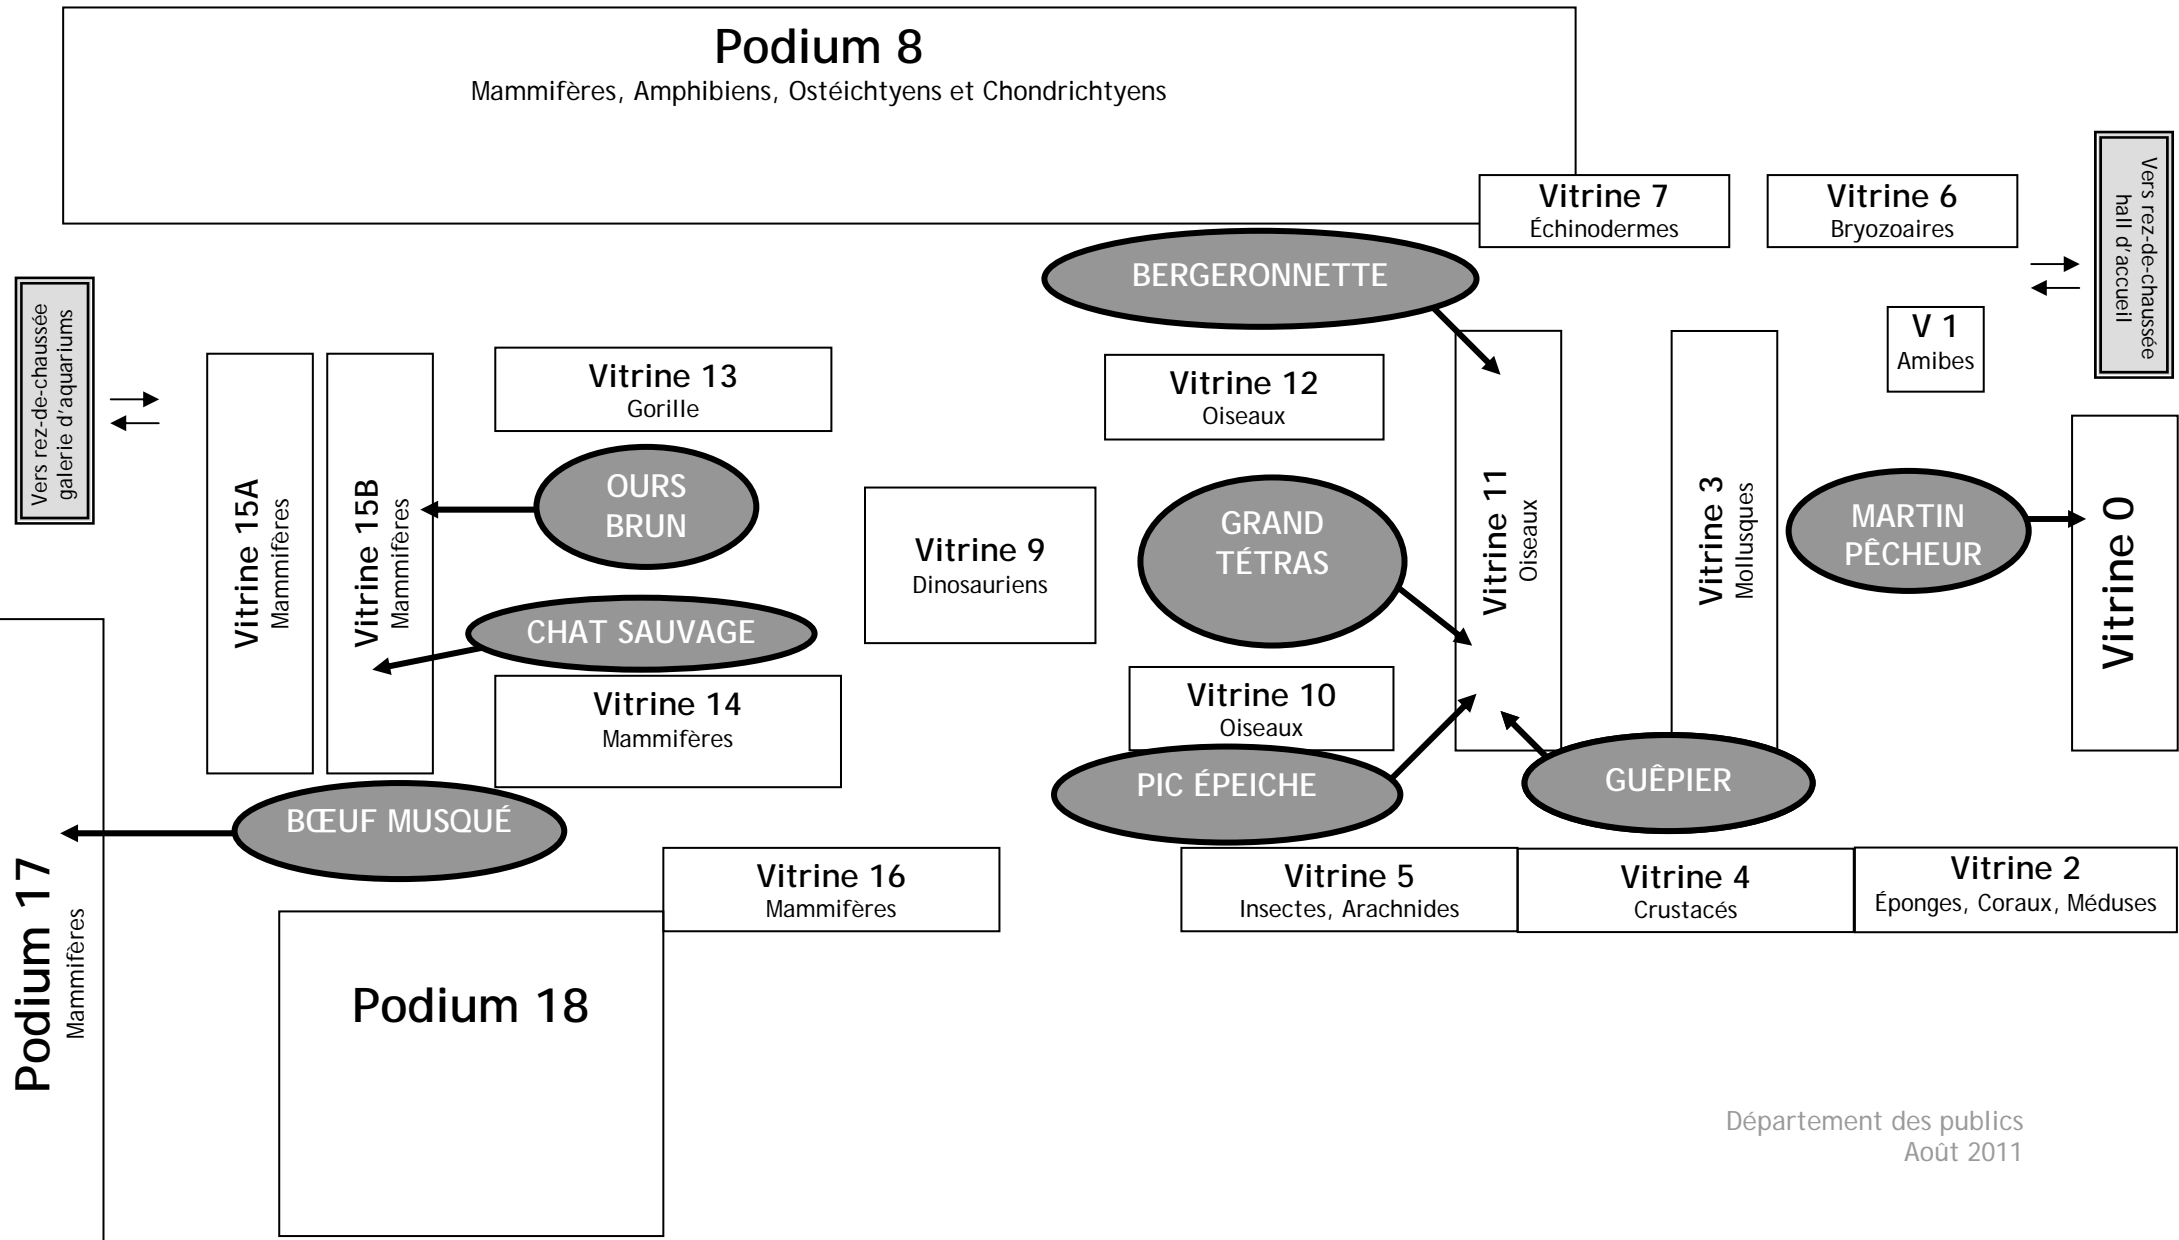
Podium 8
Mammifères, Amphibiens, Ostéichtyens et Chondrichtyens

Vitrine 7
Échinodermes

Vitrine 6
Bryozoaires

Vers rez-de-chaussée hall d'accueil

BERGERONNETTE

V 1
Amibes

Vers rez-de-chaussée galerie d'aquariums

Vitrine 13
Gorille

Vitrine 12
Oiseaux

Vitrine 15A
Mammifères

Vitrine 15B
Mammifères

OURS BRUN

Vitrine 9
Dinosauriens

GRAND TÉTRAS

Vitrine 11
Oiseaux

Vitrine 3
Mollusques

MARTIN PÊCHEUR

Vitrine 0

CHAT SAUVAGE

Vitrine 14
Mammifères

Vitrine 10
Oiseaux

PIC ÉPEICHE

GUÊPIER

BŒUF MUSQUÉ

Vitrine 16
Mammifères

Vitrine 5
Insectes, Arachnides

Vitrine 4
Crustacés

Vitrine 2
Éponges, Coraux, Méduses

Podium 17
Mammifères

Podium 18

Département des publics
Août 2011